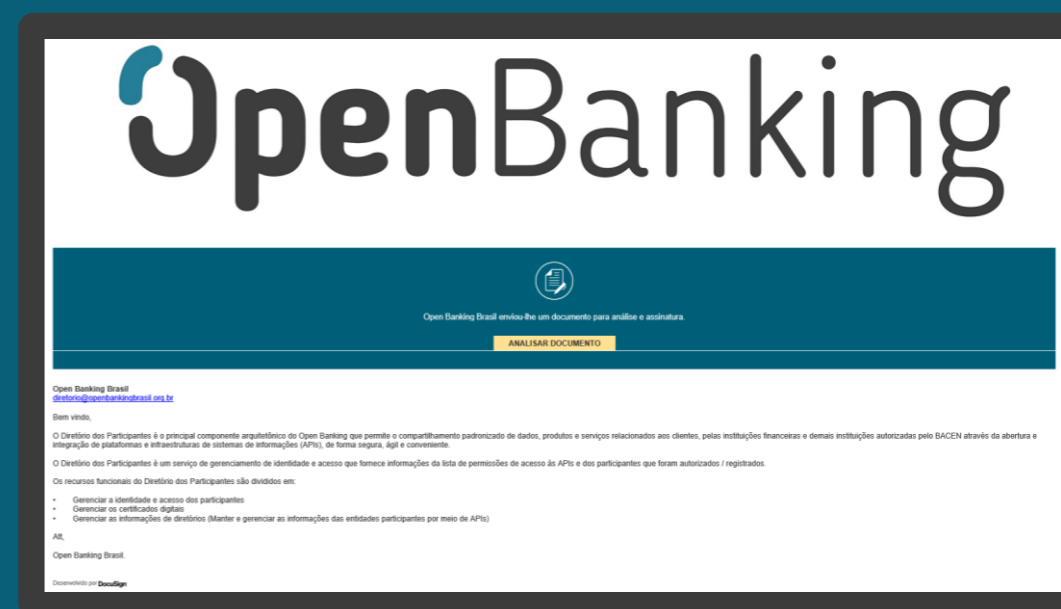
OpenBanking

Open Banking Brasil enviou-lhe um documento para análise e assinatura.

ANALISAR DOCUMENTO

Open Banking Brasil
diretorio@openbankingbrasil.org.br

Bem vindo,

O Diretório dos Participantes é o principal componente arquitetônico do Open Banking que permite o compartilhamento padronizado de dados, produtos e serviços relacionados aos clientes, pelas instituições financeiras e demais instituições autorizadas pelo BACEN através da abertura e integração de plataformas e infraestruturas de sistemas de informações (APIs), de forma segura, ágil e conveniente.

O Diretório dos Participantes é um serviço de gerenciamento de identidade e acesso que fornece informações da lista de permissões de acesso às APIs e dos participantes que foram autorizados / registrados.

Os recursos funcionais do Diretório dos Participantes são divididos em:

• Gerenciar a identidade e acesso dos participantes
• Gerenciar os certificados digitais
• Gerenciar as informações de diretórios (Manter e gerenciar as informações das entidades participantes por meio de APIs)

Att,

Open Banking Brasil.

Desenvolvido por DocuSign